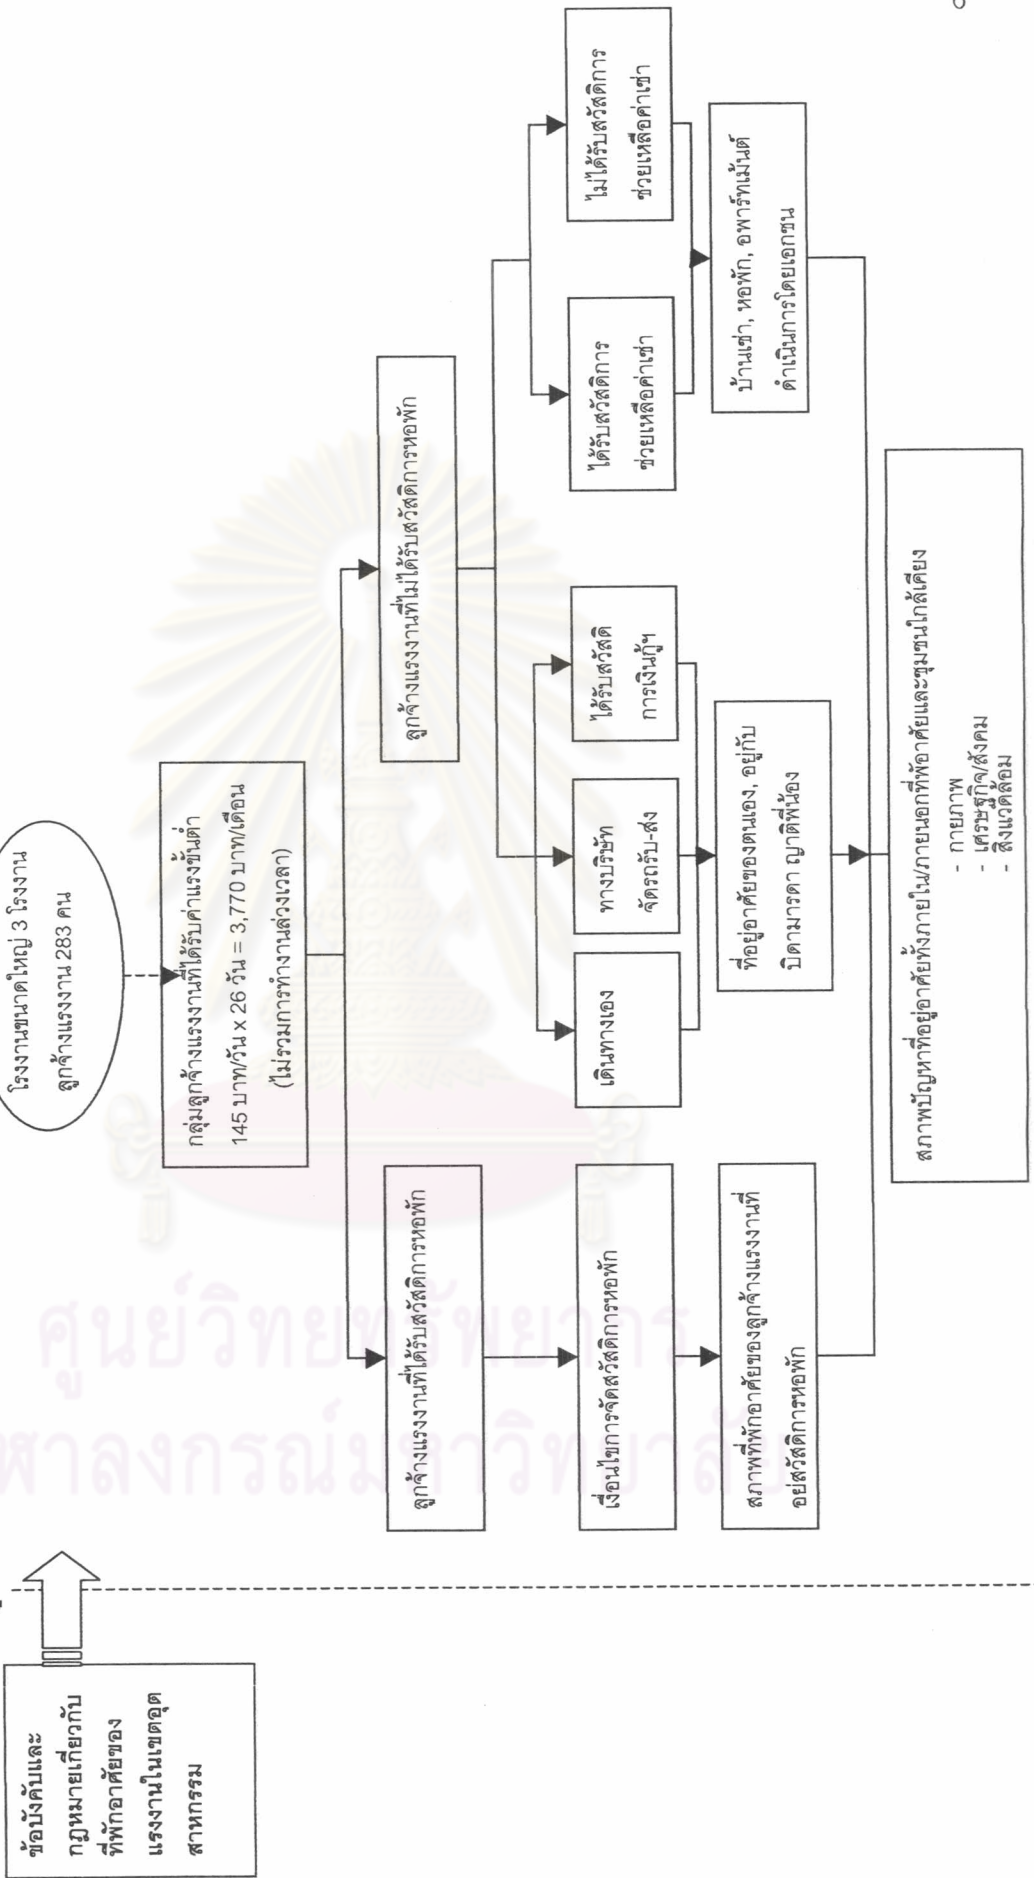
6

โรงงานขนาดใหญ่ 3 โรงงาน ลูกจ้างแรงงาน 283 คน

กลุ่มลูกจ้างแรงงานที่ได้รับค่าแรงขั้นต่ำ 145 บาท/วัน x 26 วัน = 3,770 บาท/เดือน (ไม่รวมการทำงานล่วงเวลา)

ลูกจ้างแรงงานที่ได้รับสวัสดิการหอพัก

ลูกจ้างแรงงานที่ไม่ได้รับสวัสดิการหอพัก

เงื่อนไขการจัดสวัสดิการหอพัก

สภาพที่พักอาศัยของลูกจ้างแรงงานที่อยู่สวัสดิการหอพัก

เดินทางเอง

ทางบริษัทจัดรถรับ-ส่ง

ได้รับสวัสดิการเงินกู้ฯ

ได้รับสวัสดิการช่วยเหลือค่าเช่า

ไม่ได้รับสวัสดิการช่วยเหลือค่าเช่า

ที่อยู่อาศัยของตนเอง, อยู่กับบิดามารดา ญาติพี่น้อง

บ้านเช่า, หอพัก, อพาร์ทเม้นต์ ดำเนินการโดยเอกชน

สภาพปัญหาที่อยู่อาศัยทั้งภายใน/ภายนอกที่พักอาศัยและชุมชนใกล้เคียง
- กายภาพ
- เศรษฐกิจ/สังคม
- สิ่งแวดล้อม

ข้อบังคับและกฎหมายเกี่ยวกับที่พักอาศัยของแรงงานในเขตอุตสาหกรรม